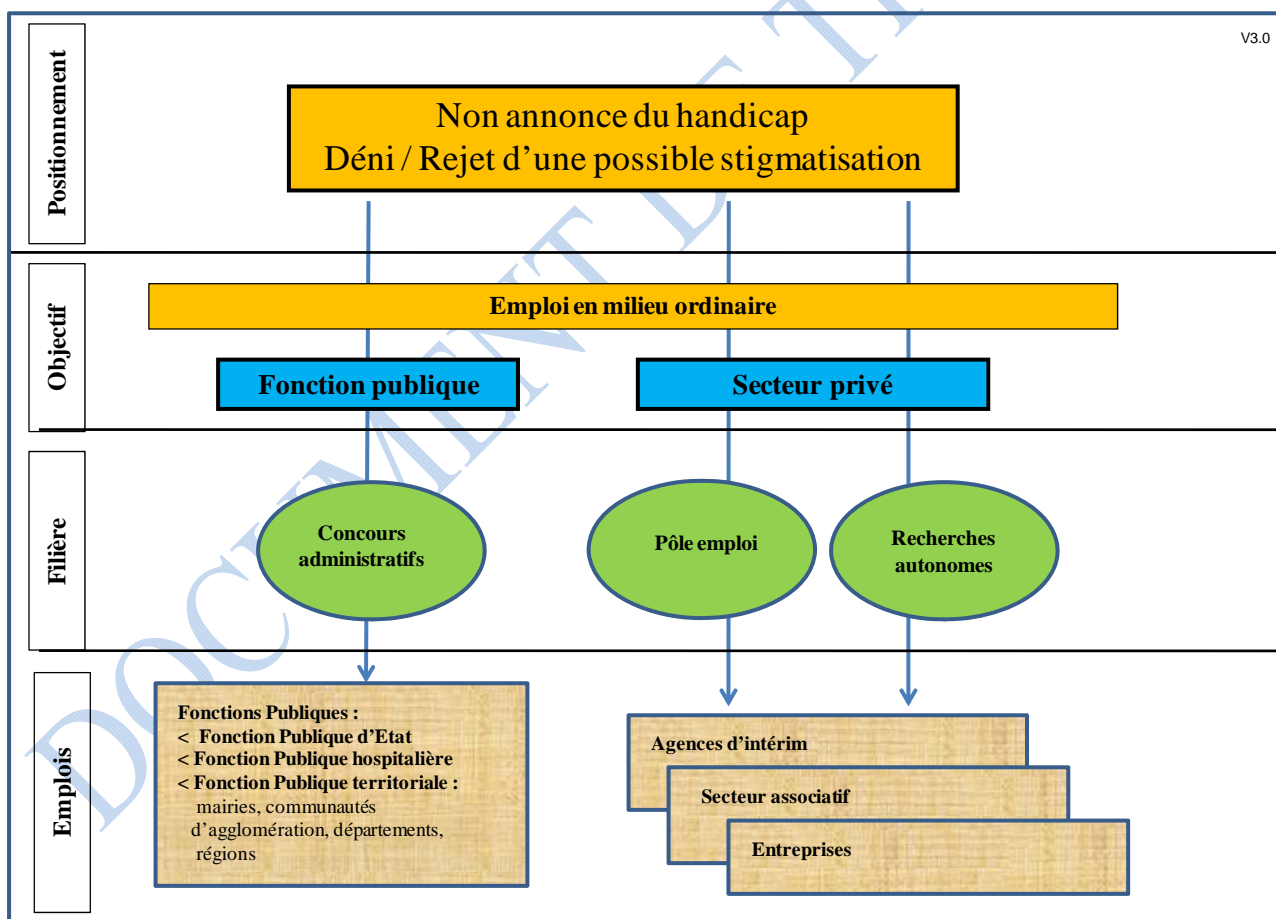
V3.0

Positionnement

Non annonce du handicap
Déni / Rejet d'une possible stigmatisation

Objectif

Emploi en milieu ordinaire

Fonction publique

Secteur privé

Filière

Concours administratifs

Pôle emploi

Recherches autonomes

Emplois

Fonctions Publiques :
< Fonction Publique d'Etat
< Fonction Publique hospitalière
< Fonction Publique territoriale : mairies, communautés d'agglomération, départements, régions

Agences d'intérim

Secteur associatif

Entreprises

DOCUMENT DE T